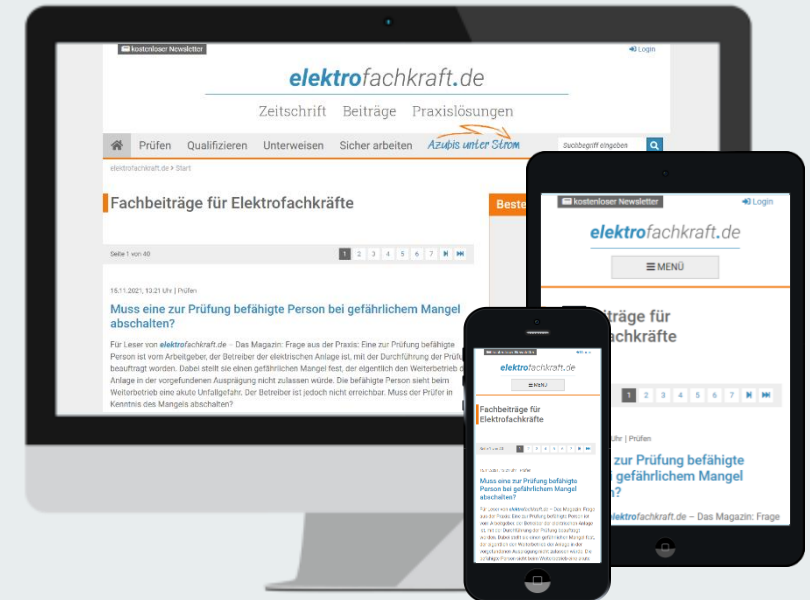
kostenloser Newsletter

Login

elektrofachkraft.de

Zeitschrift Beiträge Praxislösungen

Prüfen Qualifizieren Unterweisen Sicher arbeiten Azubis unter Strom

Suchbegriff eingeben

elektrofachkraft.de > Start

Fachbeiträge für Elektrofachkräfte

Beste

Seite 1 von 40

1 2 3 4 5 6 7

16.11.2021, 13:21 Uhr | Prüfen

Muss eine zur Prüfung befähigte Person bei gefährlichem Mangel abschalten?

Für Leser von elektrofachkraft.de – Das Magazin: Frage aus der Praxis: Eine zur Prüfung befähigte Person ist vom Arbeitgeber, der Betreiber der elektrischen Anlage ist, mit der Durchführung der Prüfung beauftragt worden. Dabei stellt sie einen gefährlichen Mangel fest, der eigentlich den Weiterbetrieb der Anlage in der vorgefundenen Ausprägung nicht zulassen würde. Die befähigte Person sieht beim Weiterbetrieb eine akute Unfallgefahr. Der Betreiber ist jedoch nicht erreichbar. Muss der Prüfer in Kenntnis des Mangels abschalten?

kostenloser Newsletter

Login

elektrofachkraft.de

MENÜ

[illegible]ge für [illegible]fachkräfte

1 2 3 4 5 6 7

Uhr | Prüfen

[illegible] zur Prüfung befähigte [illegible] bei gefährlichem Mangel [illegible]

elektrofachkraft.de – Das Magazin: Frage

elektrofachkraft.de

MENÜ

Fachbeiträge für Elektrofachkräfte

Muss eine zur Prüfung befähigte Person bei gefährlichem Mangel abschalten?

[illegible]